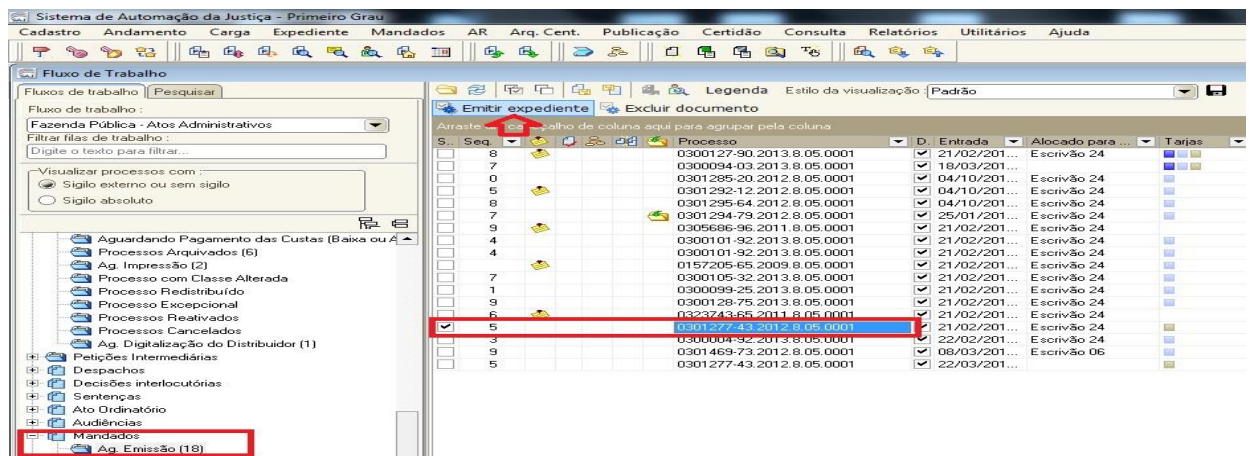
Sistema de Automação da Justiça - Primeiro Grau

Cadastro Andamento Carga Expediente Mandados AR Arq. Cent. Publicação Certidão Consulta Relatórios Utilitários Ajuda

Fluxo de Trabalho

Fluxos de trabalho | Pesquisar

Fluxo de trabalho :
Fazenda Pública - Atos Administrativos
Filtrar filas de trabalho :
Digite o texto para filtrar...

Visualizar processos com :
Sigilo externo ou sem sigilo
Sigilo absoluto

Aguardando Pagamento das Custas (Baixa ou A
Processos Arquivados (6)
Ag. Impressão (2)
Processo com Classe Alterada
Processo Redistribuído
Processo Excepcional
Processos Reativados
Processos Cancelados
Ag. Digitalização do Distribuidor (1)
Petições Intermediárias
Despachos
Decisões interlocutórias
Sentenças
Ato Ordinatório
Audiências
Mandados
Ag. Emissão (18)

Legenda Estilo da visualização : Padrão

Emitir expediente | Excluir documento

Arraste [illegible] cabeçalho de coluna aqui para agrupar pela coluna

| S.. | Seq. | Processo | D. | Entrada | Alocado para ... | Tarjas |
|---|---|---|---|---|---|---|
| | 8 | 0300127-90.2013.8.05.0001 | ✓ | 21/02/201... | Escrivão 24 | |
| | 7 | 0300094-03.2013.8.05.0001 | ✓ | 18/03/201... | | |
| | 0 | 0301285-20.2012.8.05.0001 | ✓ | 04/10/201... | Escrivão 24 | |
| | 5 | 0301292-12.2012.8.05.0001 | ✓ | 04/10/201... | Escrivão 24 | |
| | 8 | 0301295-64.2012.8.05.0001 | ✓ | 04/10/201... | Escrivão 24 | |
| | 7 | 0301294-79.2012.8.05.0001 | ✓ | 25/01/201... | Escrivão 24 | |
| | 9 | 0305686-96.2011.8.05.0001 | ✓ | 21/02/201... | Escrivão 24 | |
| | 4 | 0300101-92.2013.8.05.0001 | ✓ | 21/02/201... | Escrivão 24 | |
| | 4 | 0300101-92.2013.8.05.0001 | ✓ | 21/02/201... | Escrivão 24 | |
| | | 0157205-65.2009.8.05.0001 | ✓ | 21/02/201... | Escrivão 24 | |
| | 7 | 0300105-32.2013.8.05.0001 | ✓ | 21/02/201... | Escrivão 24 | |
| | 1 | 0300099-25.2013.8.05.0001 | ✓ | 21/02/201... | Escrivão 24 | |
| | 9 | 0300128-75.2013.8.05.0001 | ✓ | 21/02/201... | Escrivão 24 | |
| | 6 | 0323743-65.2011.8.05.0001 | ✓ | 21/02/201... | Escrivão 24 | |
| ✓ | 5 | 0301277-43.2012.8.05.0001 | ✓ | 21/02/201... | Escrivão 24 | |
| | 3 | 0300004-92.2013.8.05.0001 | ✓ | 22/02/201... | Escrivão 24 | |
| | 9 | 0301469-73.2012.8.05.0001 | ✓ | 08/03/201... | Escrivão 06 | |
| | 5 | 0301277-43.2012.8.05.0001 | ✓ | 22/03/201... | | |